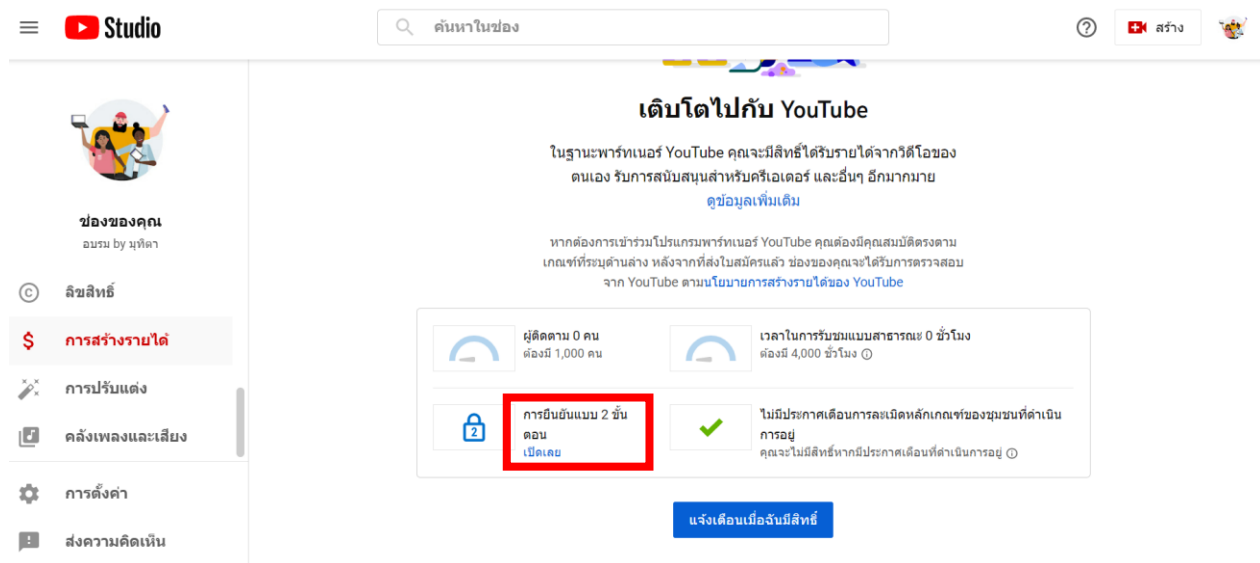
Studio

ค้นหาในช่อง

สร้าง

ช่องของคุณ
อบรม by มุทิตา

ลิขสิทธิ์

การสร้างรายได้

การปรับแต่ง

คลังเพลงและเสียง

การตั้งค่า

ส่งความคิดเห็น

เติบโตไปกับ YouTube

ในฐานะพาร์ทเนอร์ YouTube คุณจะมีสิทธิ์ได้รับรายได้จากวิดีโอของตนเอง รับการสนับสนุนสำหรับครีเอเตอร์ และอื่นๆ อีกมากมาย
ดูข้อมูลเพิ่มเติม

หากต้องการเข้าร่วมโปรแกรมพาร์ทเนอร์ YouTube คุณต้องมีคุณสมบัติตรงตามเกณฑ์ที่ระบุด้านล่าง หลังจากที่ส่งใบสมัครแล้ว ช่องของคุณจะได้รับการตรวจสอบจาก YouTube ตามนโยบายการสร้างรายได้ของ YouTube

ผู้ติดตาม 0 คน
ต้องมี 1,000 คน

เวลาในการรับชมแบบสาธารณะ 0 ชั่วโมง
ต้องมี 4,000 ชั่วโมง

2

การยืนยันแบบ 2 ขั้นตอน
เปิดเลย

ไม่มีประกาศเตือนการละเมิดหลักเกณฑ์ของชุมชนที่ดำเนินการอยู่
คุณจะไม่มีสิทธิ์หากมีประกาศเตือนที่ดำเนินการอยู่

แจ้งเตือนเมื่อฉันมีสิทธิ์